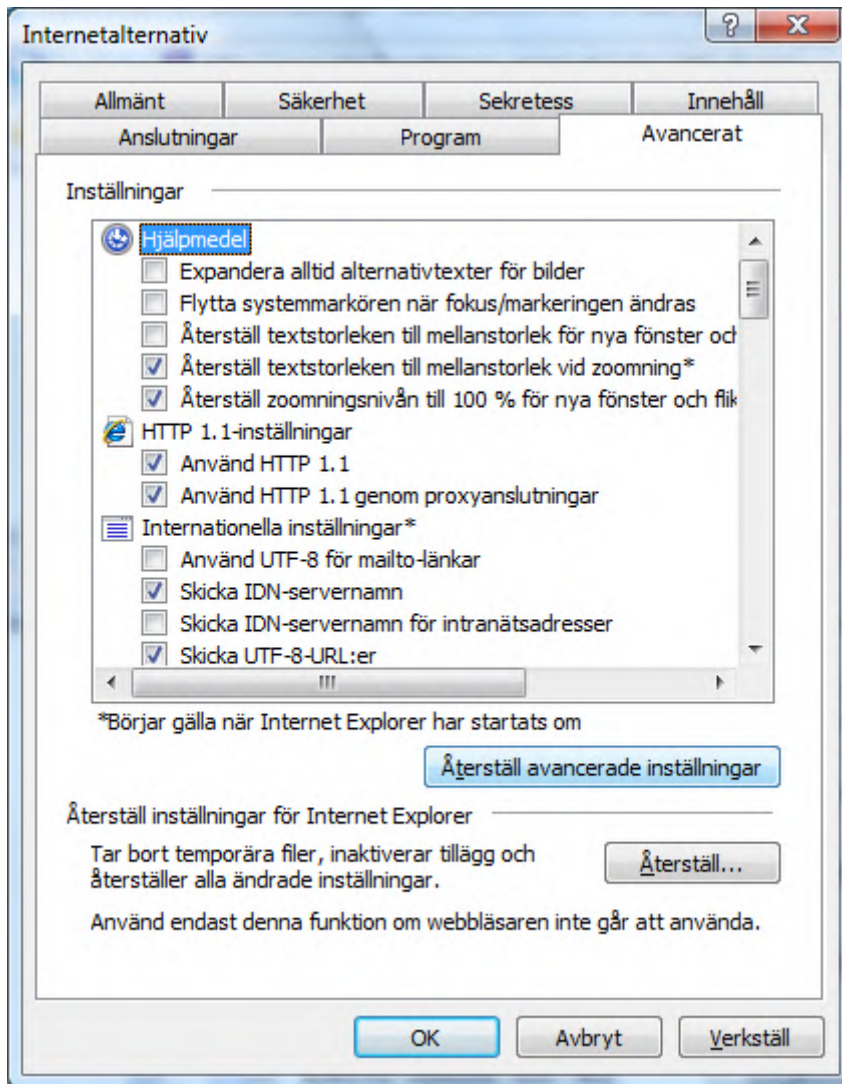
Internetalternativ

Allmänt | Säkerhet | Sekretess | Innehåll
Anslutningar | Program | Avancerat

Inställningar

Hjälpmedel
Expandera alltid alternativtexter för bilder
Flytta systemmarkören när fokus/markeringen ändras
Återställ textstorleken till mellanstorlek för nya fönster och
Återställ textstorleken till mellanstorlek vid zoomning*
Återställ zoomningsnivån till 100 % för nya fönster och flik
HTTP 1.1-inställningar
Använd HTTP 1.1
Använd HTTP 1.1 genom proxyanslutningar
Internationella inställningar*
Använd UTF-8 för mailto-länkar
Skicka IDN-servernamn
Skicka IDN-servernamn för intranätsadresser
Skicka UTF-8-URL:er

*Börjar gälla när Internet Explorer har startats om

Återställ avancerade inställningar

Återställ inställningar för Internet Explorer

Tar bort temporära filer, inaktiverar tillägg och återställer alla ändrade inställningar.

Återställ...

Använd endast denna funktion om webbläsaren inte går att använda.

OK | Avbryt | Verkställ